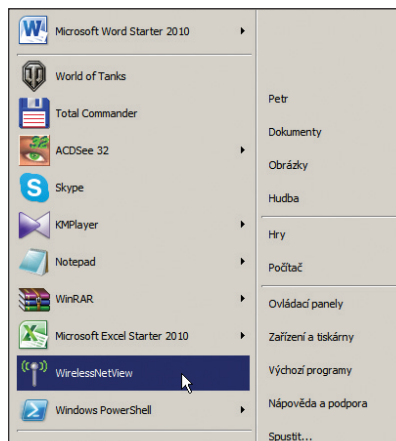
Microsoft Word Starter 2010
World of Tanks
Total Commander
ACDSee 32
Skype
KMPlayer
Notepad
WinRAR
Microsoft Excel Starter 2010
WirelessNetView
Windows PowerShell

Petr
Dokumenty
Obrázky
Hudba
Hry
Počítač
Ovládací panely
Zařízení a tiskárny
Výchozí programy
Nápověda a podpora
Spustit...